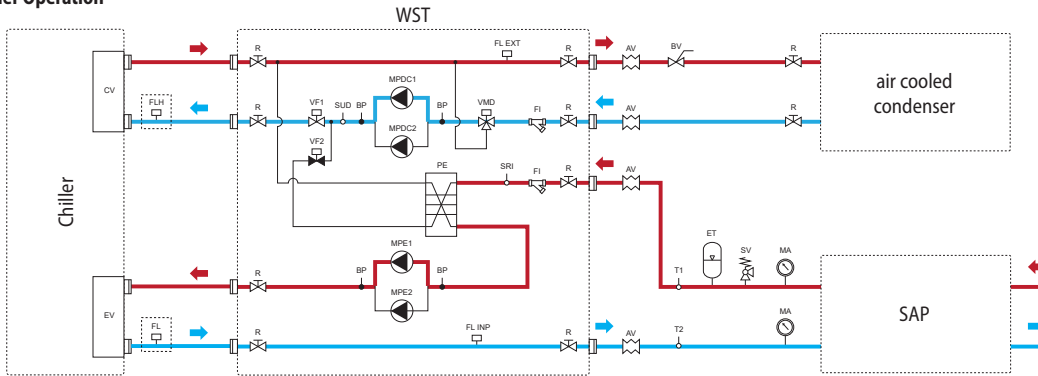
ler Operation

WST

Chiller

CV

FLH

EV

FL

R

R

R

R

VF1

VF2

SUD

BP

MPDC1

MPDC2

BP

VMD

FL EXT

FI

R

R

PE

SRI

FI

R

MPE1

MPE2

BP

BP

FL INP

R

AV

BV

R

AV

R

AV

ET

SV

MA

T1

MA

AV

T2

air cooled condenser

SAP